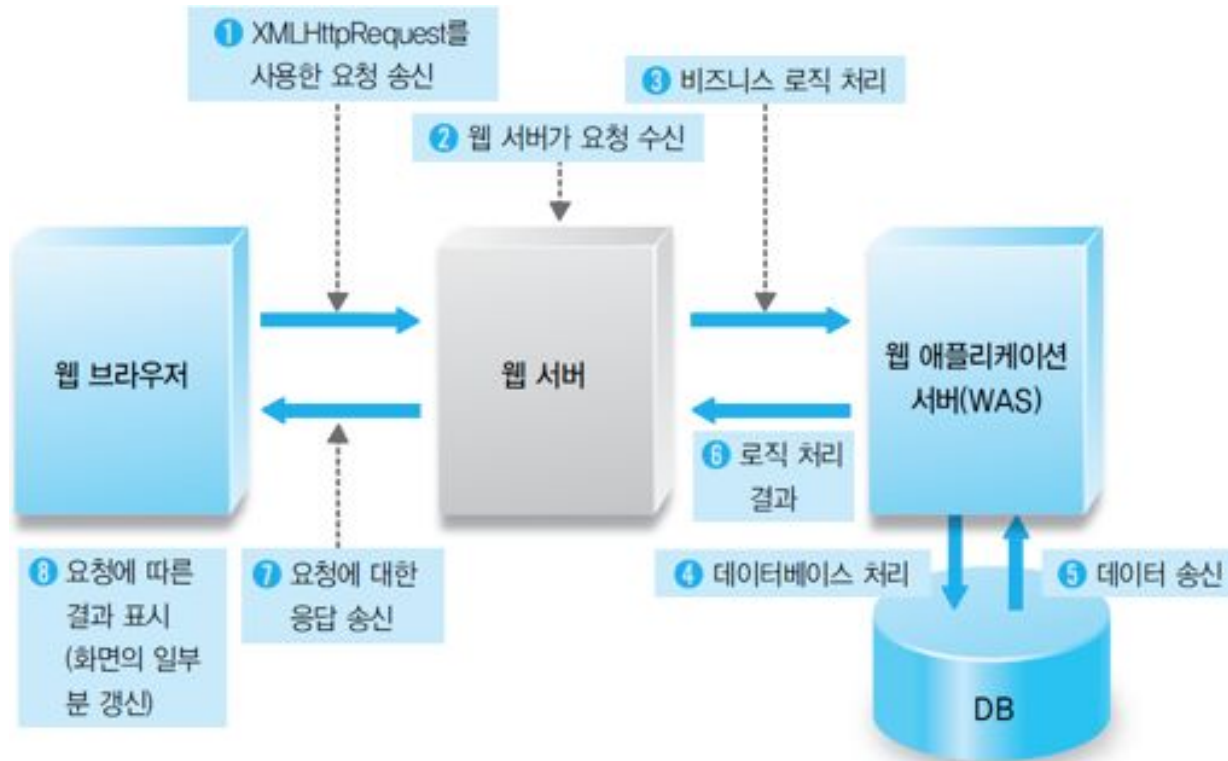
❶ XMLHttpRequest를 사용한 요청 송신

❸ 비즈니스 로직 처리

❷ 웹 서버가 요청 수신

웹 브라우저

웹 서버

웹 애플리케이션 서버(WAS)

❻ 로직 처리 결과

❽ 요청에 따른 결과 표시 (화면의 일부분 갱신)

❼ 요청에 대한 응답 송신

❹ 데이터베이스 처리

❺ 데이터 송신

DB